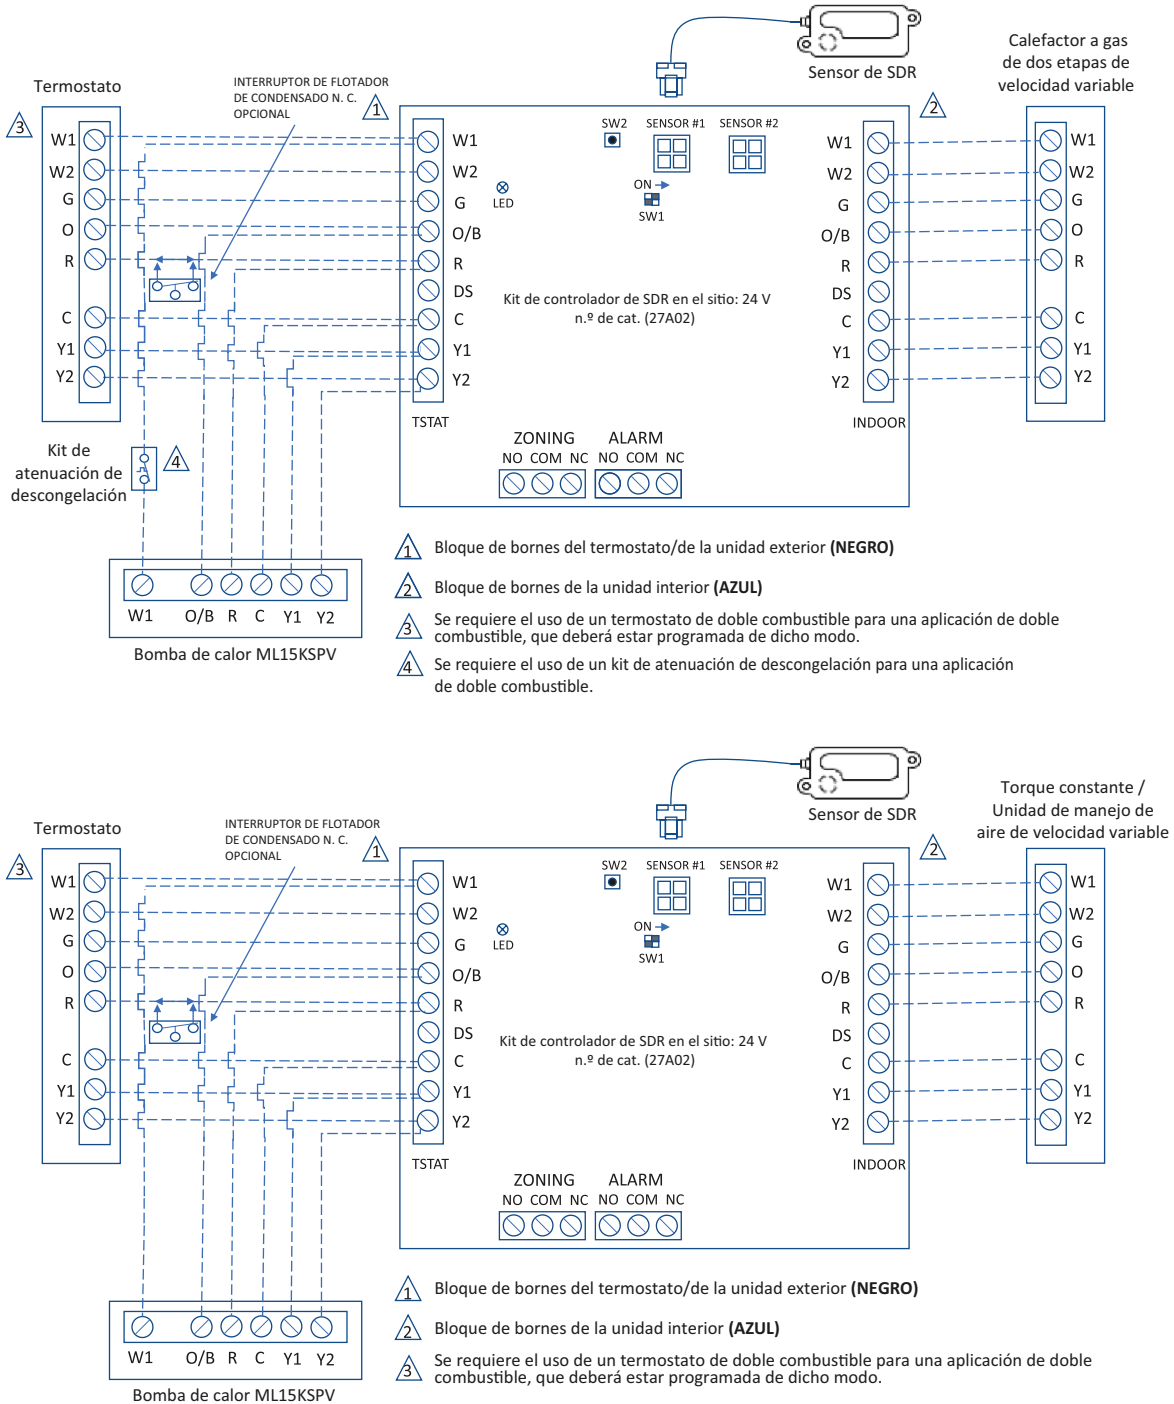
Sensor de SDR

Calefactor a gas de dos etapas de velocidad variable

Termostato

INTERRUPTOR DE FLOTADOR DE CONDENSADO N. C. OPCIONAL

1

2

3

W1
W2
G
O
R
C
Y1
Y2

W1
W2
G
O/B
R
DS
C
Y1
Y2
TSTAT

SW2 SENSOR #1 SENSOR #2

LED

ON
SW1

Kit de controlador de SDR en el sitio: 24 V
n.º de cat. (27A02)

W1
W2
G
O/B
R
DS
C
Y1
Y2
INDOOR

W1
W2
G
O
R
C
Y1
Y2

ZONING
NO COM NC

ALARM
NO COM NC

Kit de atenuación de descongelación

4

W1 O/B R C Y1 Y2

Bomba de calor ML15KSPV

1 Bloque de bornes del termostato/de la unidad exterior **(NEGRO)**

2 Bloque de bornes de la unidad interior **(AZUL)**

3 Se requiere el uso de un termostato de doble combustible para una aplicación de doble combustible, que deberá estar programada de dicho modo.

4 Se requiere el uso de un kit de atenuación de descongelación para una aplicación de doble combustible.

Sensor de SDR

Torque constante / Unidad de manejo de aire de velocidad variable

Termostato

INTERRUPTOR DE FLOTADOR DE CONDENSADO N. C. OPCIONAL

1

2

3

W1
W2
G
O
R
C
Y1
Y2

W1
W2
G
O/B
R
DS
C
Y1
Y2
TSTAT

SW2 SENSOR #1 SENSOR #2

LED

ON
SW1

Kit de controlador de SDR en el sitio: 24 V
n.º de cat. (27A02)

W1
W2
G
O/B
R
DS
C
Y1
Y2
INDOOR

W1
W2
G
O
R
C
Y1
Y2

ZONING
NO COM NC

ALARM
NO COM NC

W1 O/B R C Y1 Y2

Bomba de calor ML15KSPV

1 Bloque de bornes del termostato/de la unidad exterior **(NEGRO)**

2 Bloque de bornes de la unidad interior **(AZUL)**

3 Se requiere el uso de un termostato de doble combustible para una aplicación de doble combustible, que deberá estar programada de dicho modo.